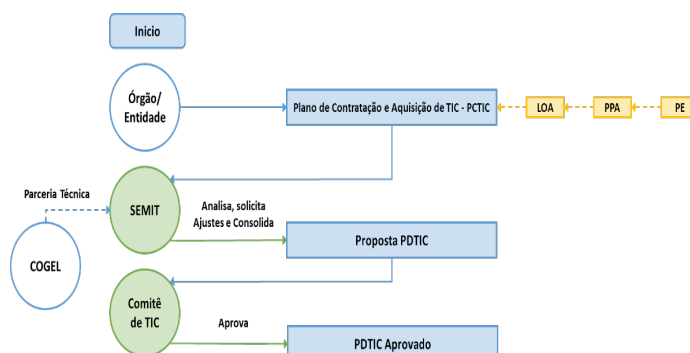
Inicio

Órgão/ Entidade

Plano de Contratação e Aquisição de TIC - PCTIC

LOA

PPA

PE

Parceria Técnica

SEMIT

Analisa, solicita Ajustes e Consolida

COGEL

Proposta PDTIC

Comitê de TIC

Aprova

PDTIC Aprovado